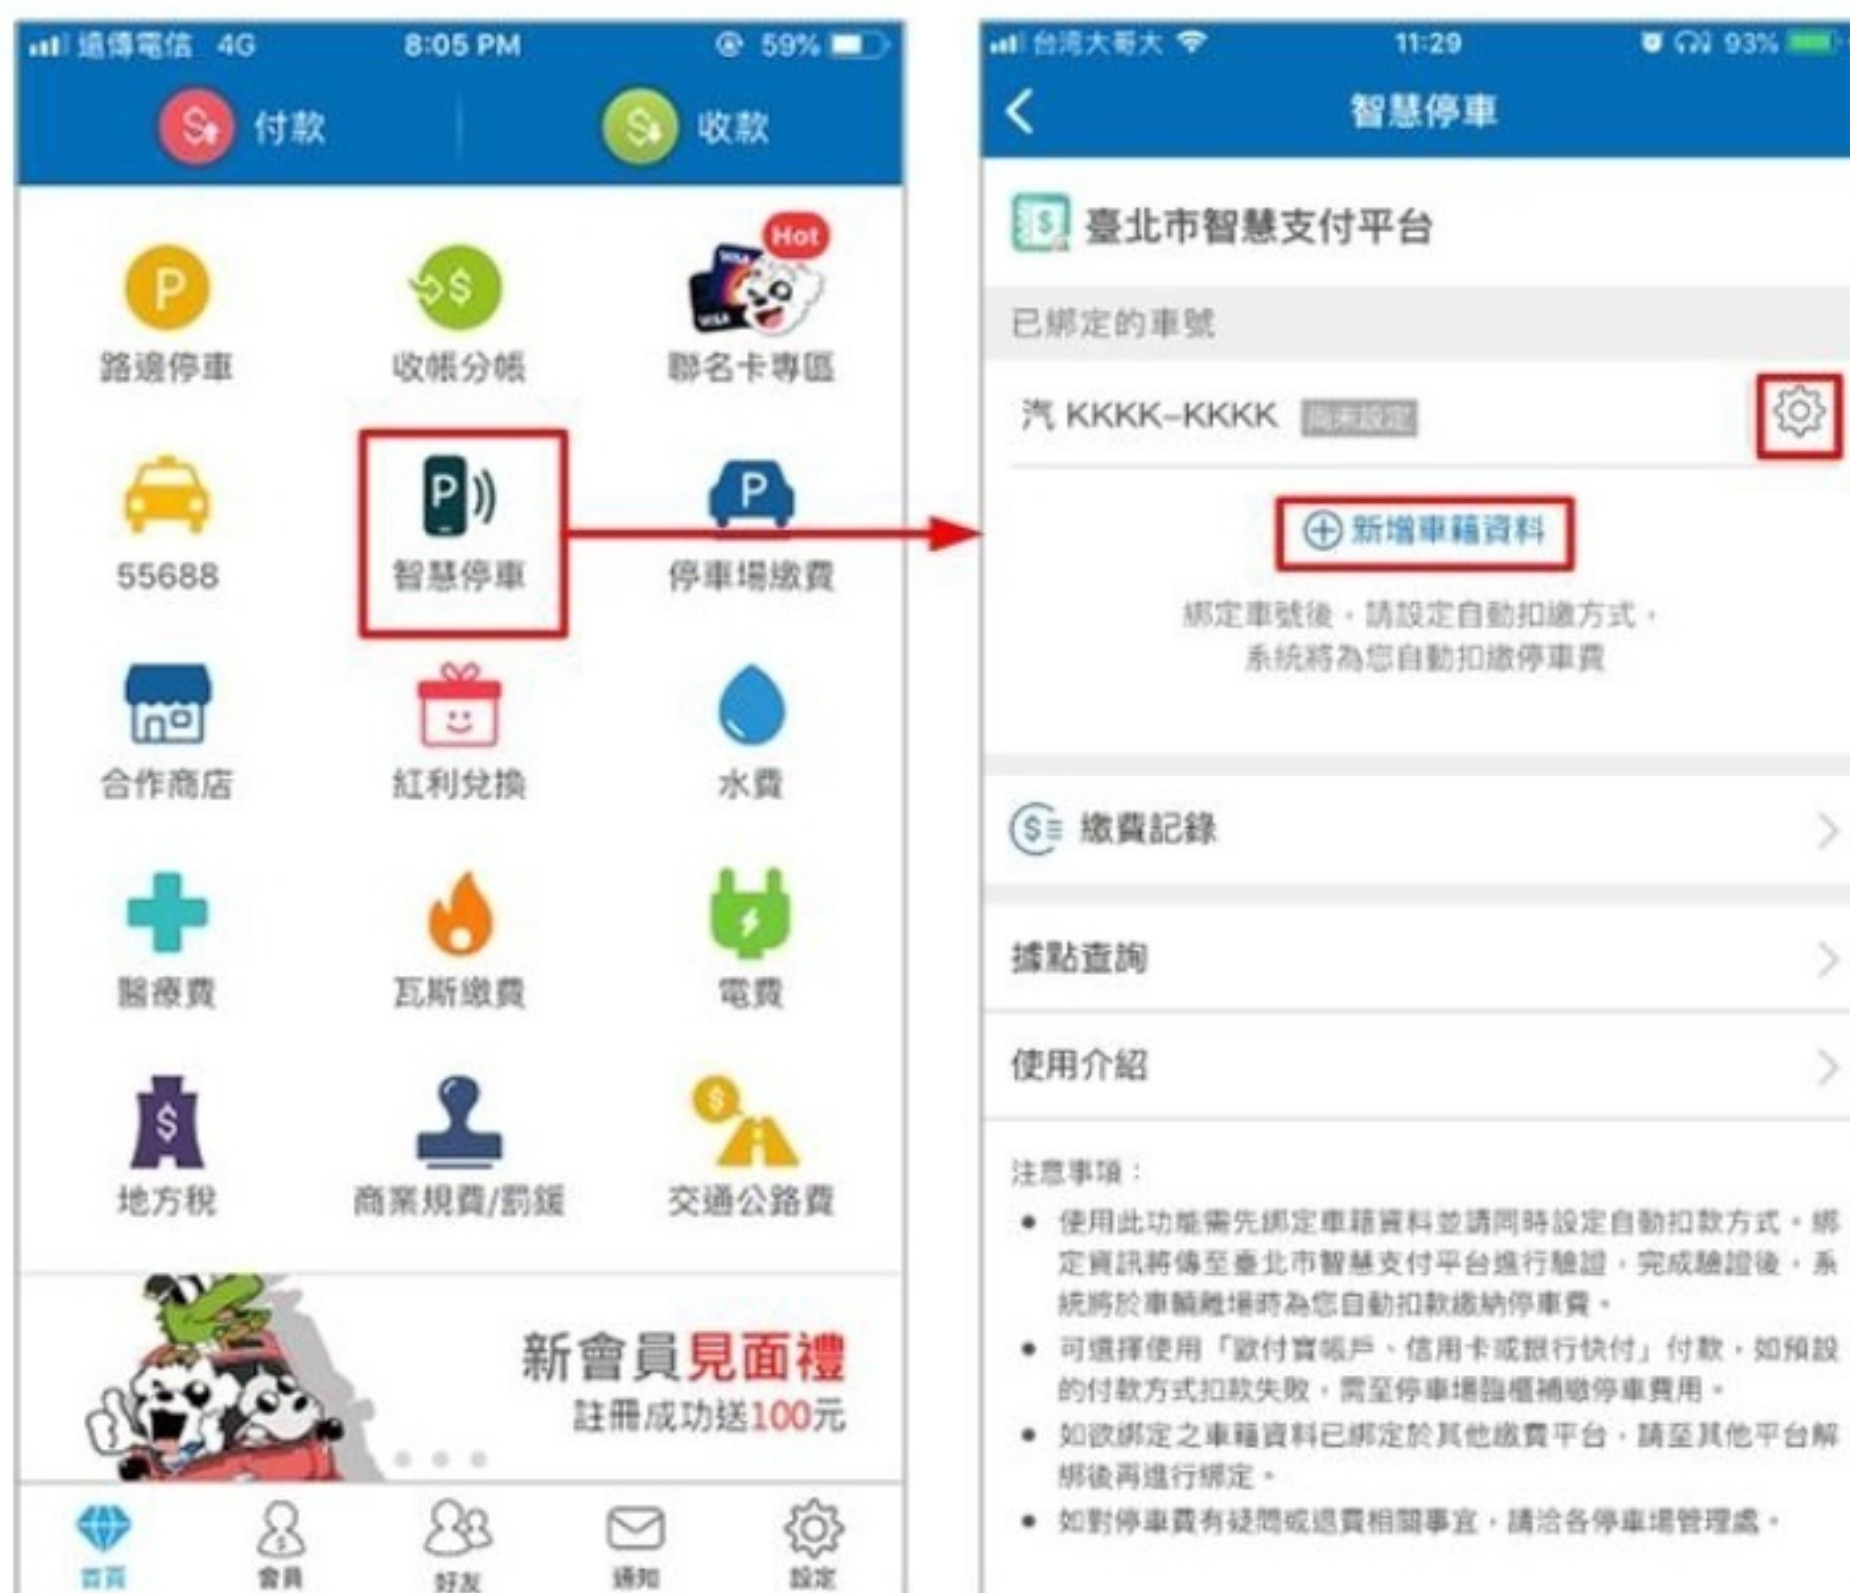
遠傳電信 4G 8:05 PM 59%

付款 收款

P
路邊停車

收帳分帳

Hot
聯名卡專區

55688

P
智慧停車

P
停車場繳費

合作商店

紅利兌換

水費

醫療費

瓦斯繳費

電費

$
地方稅

商業規費/罰鍰

$
交通公路費

新會員見面禮
註冊成功送100元

首頁 會員 好友 通知 設定

台灣大哥大 11:29 93%

智慧停車

臺北市智慧支付平台

已綁定的車號

汽 KKKK-KKKK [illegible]

新增車籍資料

綁定車號後，請設定自動扣繳方式，系統將為您自動扣繳停車費

繳費記錄

據點查詢

使用介紹

注意事項：

• 使用此功能需先綁定車籍資料並請同時設定自動扣款方式，綁定資訊將傳至臺北市智慧支付平台進行驗證，完成驗證後，系統將於車輛離場時為您自動扣款繳納停車費。

• 可選擇使用「歐付寶帳戶、信用卡或銀行快付」付款，如預設的付款方式扣款失敗，需至停車場臨櫃補繳停車費用。

• 如欲綁定之車籍資料已綁定於其他繳費平台，請至其他平台解綁後再進行綁定。

• 如對停車費有疑問或退費相關事宜，請洽各停車場管理處。